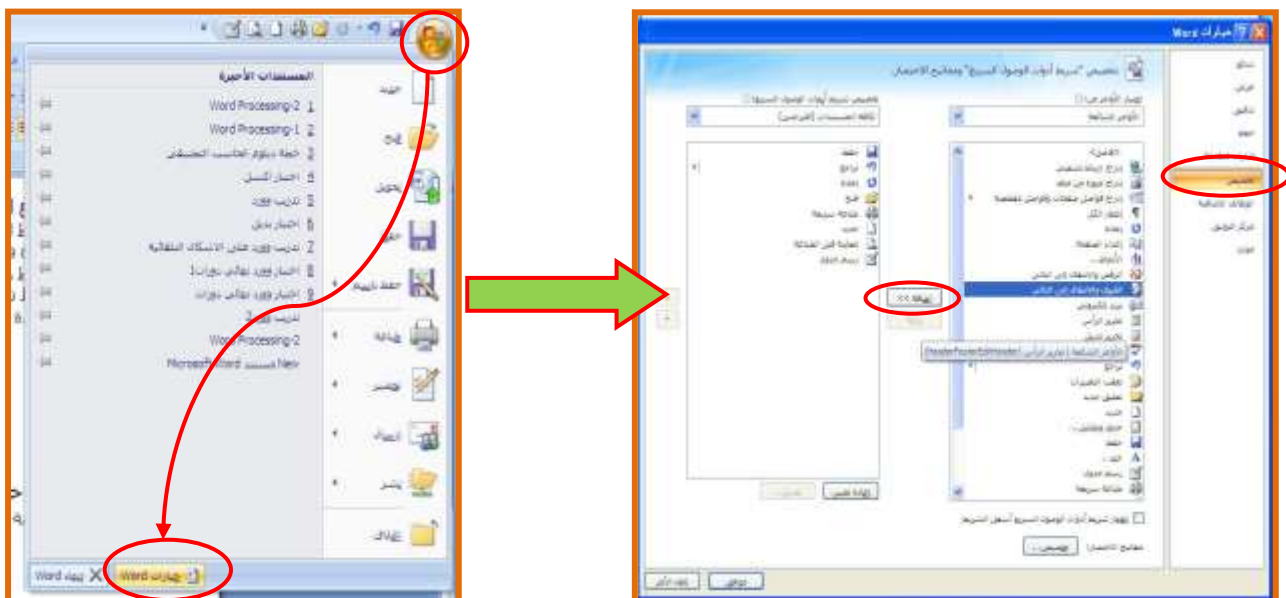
المستندات الأخيرة

1 Word Processing-2
2 Word Processing-1
3 خطة دبلوم الحاسب التطبيقي
4 اختبار أكسل
5 تدريب وورد
6 اختبار بديل
7 تدريب وورد على الأشكال التلقائية
8 اختبار وورد نهائي دورات1
9 اختبار وورد نهائي دورات
تدريب وورد 2
Word Processing-2
New مستند Microsoft Word

جديد
فتح
تحويل
حفظ
حفظ باسم
طباعة
تحضير
إرسال
نشر
إغلاق

خيارات Word
إنهاء Word

خيارات Word

شائع
عرض
تدقيق
حفظ
خيارات متقدمة
تخصيص
الوظائف الإضافية
مركز التوثيق
موارد

تخصيص "شريط أدوات الوصول السريع" ومفاتيح الاختصار

اختيار الأوامر من:
الأوامر الشائعة

تخصيص شريط أدوات الوصول السريع:
لكافة المستندات (افتراضي)

<فاصل>
إدراج إرسال تلقائي
إدراج صورة من ملف
إدراج فواصل صفحات وفواصل مقطعية
إظهار الكل
إعادة
إعداد الصفحة
الأنماط...
الرقم والإلصاق إلى اليسار
التوثيق والإلصاق إلى اليسار

حفظ
تراجع
إعادة
فتح
معاينة سريعة
جديد
معاينة قبل الطباعة
رسم الجدول

إضافة >>
إزالة

الأوامر الشائعة | تحرير الرأس (HeaderFooterEditHeader)

إعادة تعيين
تعديل...

إظهار شريط أدوات الوصول السريع أسفل الشريط

مفاتيح الاختصار: تخصيص...

موافق
إلغاء الأمر